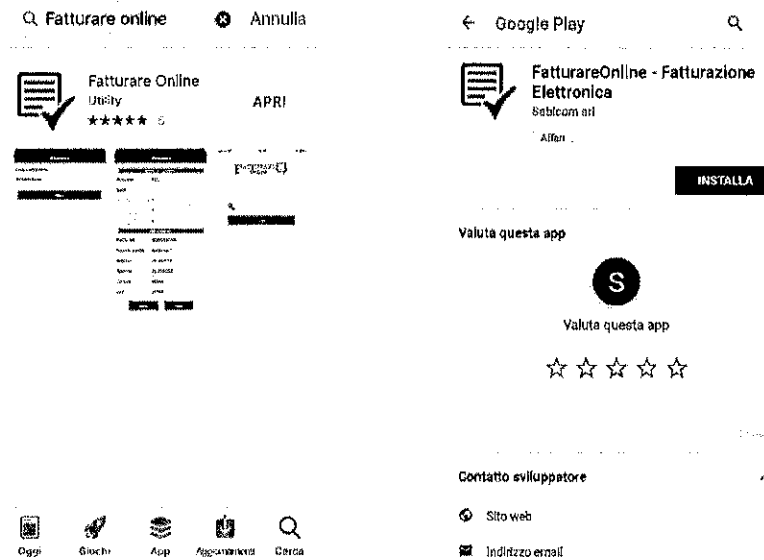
Fatturare online Annulla

Fatturare Online
Utility
★★★★★ 5
APRI

Oggi Giochi App Aggiornamenti Cerca

Google Play

FatturareOnline - Fatturazione Elettronica
Sebicom srl
Affari

INSTALLA

Valuta questa app

S
Valuta questa app

☆ ☆ ☆ ☆ ☆

Contatto sviluppatore

Sito web

Indirizzo email